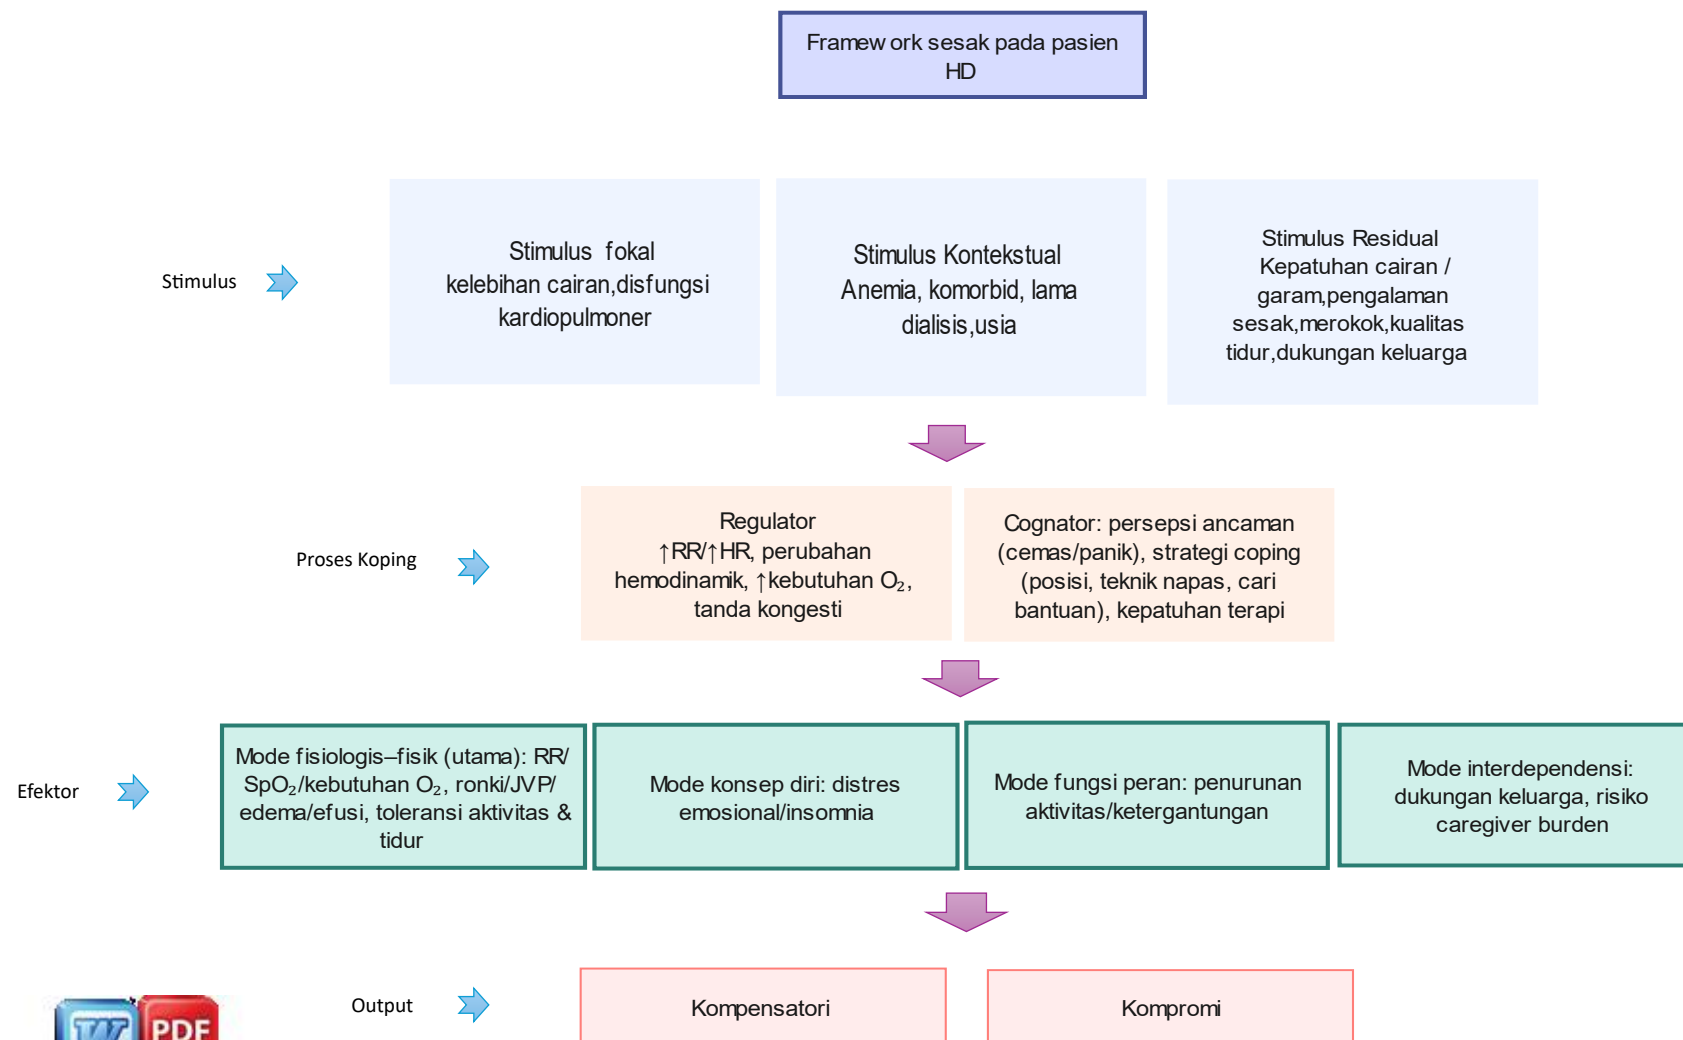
Framew ork sesak pada pasien HD

Stimulus

Stimulus fokal kelebihan cairan,disfungsi kardiopulmoner

Stimulus Kontekstual Anemia, komorbid, lama dialisis,usia

Stimulus Residual Kepatuhan cairan / garam,pengalaman sesak,merokok,kualitas tidur,dukungan keluarga

Proses Koping

Regulator ↑RR/↑HR, perubahan hemodinamik, ↑kebutuhan $O_2$, tanda kongesti

Cognator: persepsi ancaman (cemas/panik), strategi coping (posisi, teknik napas, cari bantuan), kepatuhan terapi

Efektor

Mode fisiologis–fisik (utama): RR/ $SpO_2$/kebutuhan $O_2$, ronki/JVP/ edema/efusi, toleransi aktivitas & tidur

Mode konsep diri: distres emosional/insomnia

Mode fungsi peran: penurunan aktivitas/ketergantungan

Mode interdependensi: dukungan keluarga, risiko caregiver burden

Output

Kompensatori

Kompromi

PDF